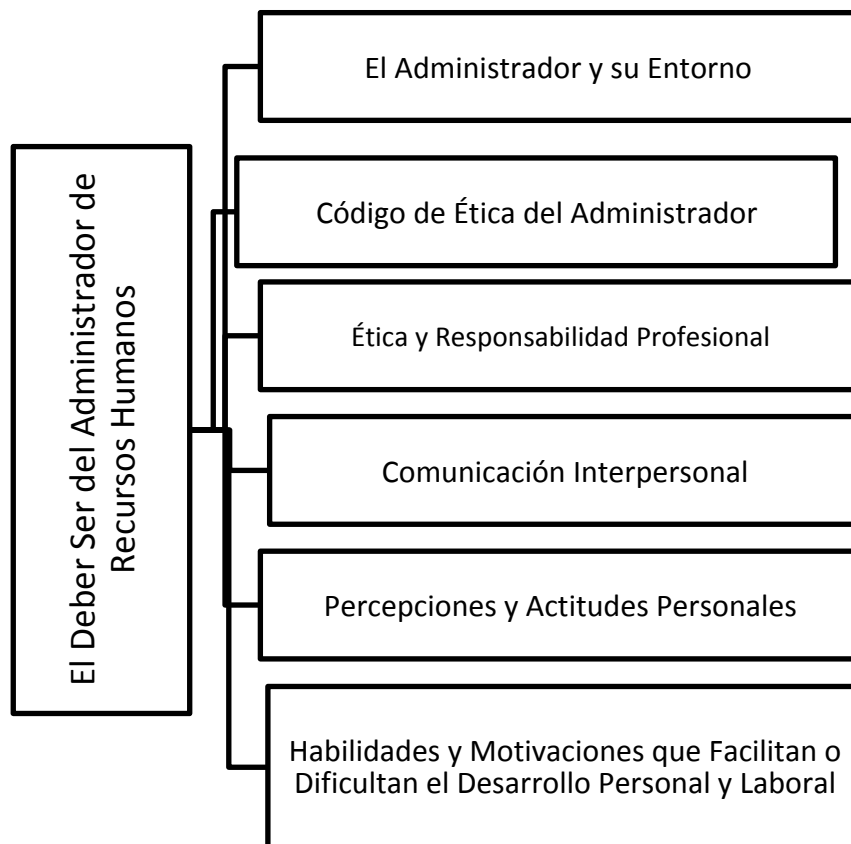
El Deber Ser del Administrador de Recursos Humanos

El Administrador y su Entorno

Código de Ética del Administrador

Ética y Responsabilidad Profesional

Comunicación Interpersonal

Percepciones y Actitudes Personales

Habilidades y Motivaciones que Facilitan o Dificultan el Desarrollo Personal y Laboral